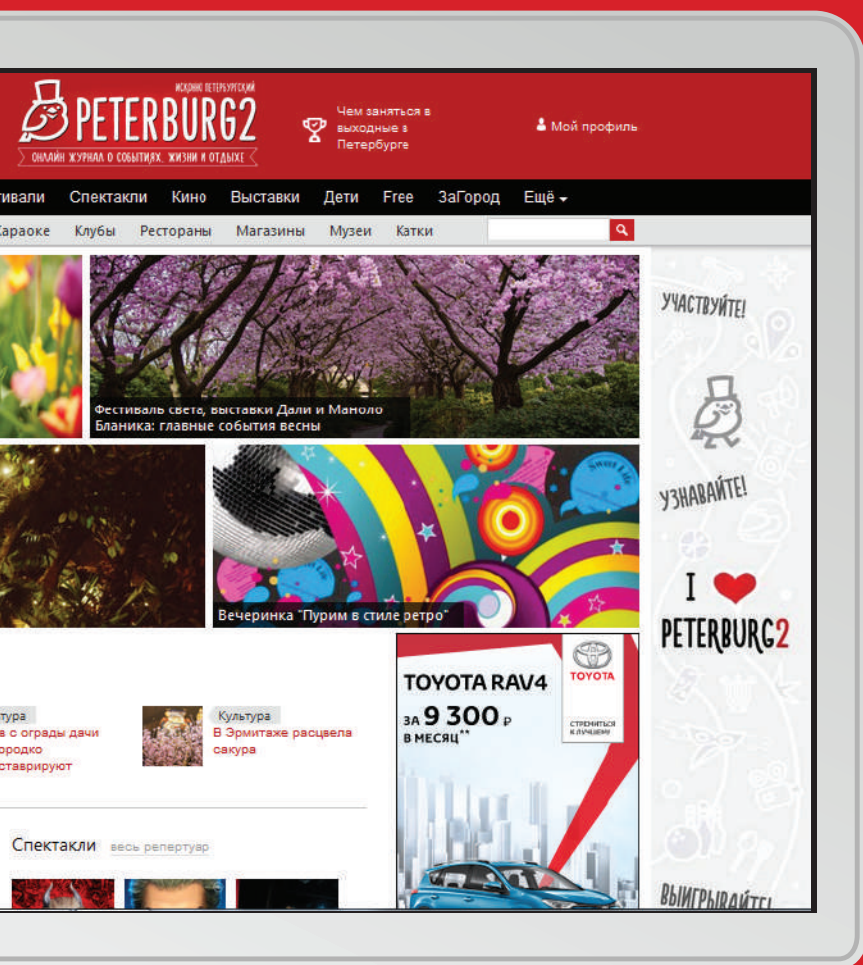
ИСКРЕННЕ ПЕТЕРБУРГСКИЙ
PETERBURG2
ОНЛАЙН ЖУРНАЛ О СОБЫТИЯХ, ЖИЗНИ И ОТДЫХЕ

Чем заняться в выходные в Петербурге

Мой профиль

тивали Спектакли Кино Выставки Дети Free ЗаГород Ещё

Караоке Клубы Рестораны Магазины Музеи Катки

Фестиваль света, выставки Дали и Маноло Бланика: главные события весны

Вечеринка "Пурим в стиле ретро"

УЧАСТВУЙТЕ!

УЗНАВАЙТЕ!

I ❤ PETERBURG2

ВЫИГРЫВАЙТЕ!

TOYOTA RAV4
ЗА 9 300 ₽ В МЕСЯЦ**
TOYOTA
СТРЕМИТЬСЯ К ЛУЧШЕМУ

тура
в с ограды дачи
ородко
ставрируют

Культура
В Эрмитаже расцвела сакура

Спектакли весь репертуар